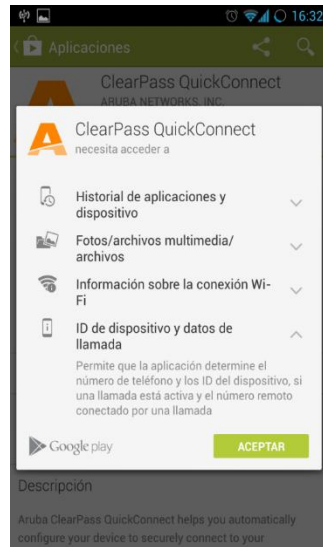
16:32

Aplicaciones

ClearPass QuickConnect
ARUBA NETWORKS, INC.

ClearPass QuickConnect
necesita acceder a

Historial de aplicaciones y dispositivo

Fotos/archivos multimedia/ archivos

Información sobre la conexión Wi-Fi

ID de dispositivo y datos de llamada

Permite que la aplicación determine el número de teléfono y los ID del dispositivo, si una llamada está activa y el número remoto conectado por una llamada

Google play

ACEPTAR

Descripción

Aruba ClearPass QuickConnect helps you automatically configure your device to securely connect to your